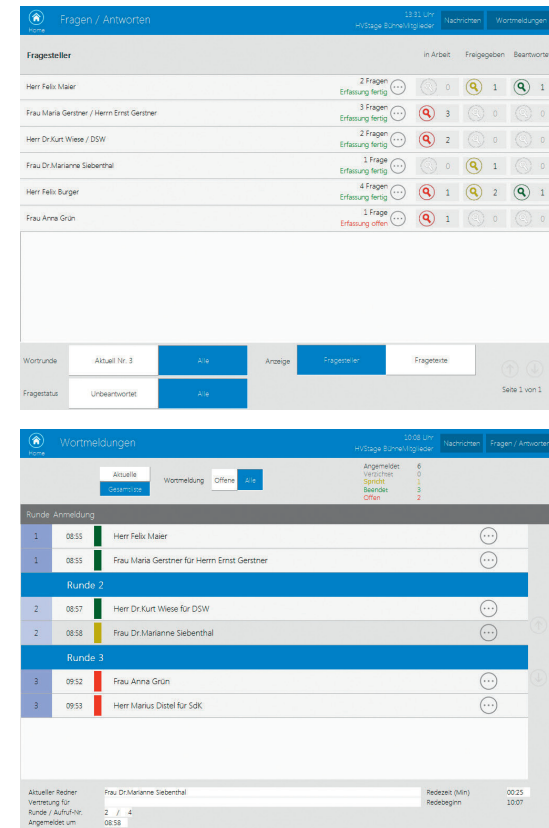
Home

Fragen / Antworten

13:31 Uhr
HVStage Bühne/Mitglieder

Nachrichten

Wortmeldungen

| Fragesteller | | in Arbeit | Freigegeben | Beantworte |
|---|---|---|---|---|
| Herr Felix Maier | 2 Fragen Erfassung fertig | 0 | 1 | 1 |
| Frau Maria Gerstner / Herrn Ernst Gerstner | 3 Fragen Erfassung fertig | 3 | 0 | 0 |
| Herr Dr.Kurt Wiese / DSW | 2 Fragen Erfassung fertig | 2 | 0 | 0 |
| Frau Dr.Marianne Siebenthal | 1 Frage Erfassung fertig | 0 | 1 | 0 |
| Herr Felix Burger | 4 Fragen Erfassung fertig | 1 | 2 | 1 |
| Frau Anna Grün | 1 Frage Erfassung offen | 1 | 0 | 0 |

Wortrunde Aktuell Nr. 3 Alle

Anzeige Fragesteller Fragetexte

Fragestatus Unbeantwortet Alle

Seite 1 von 1

Home

Wortmeldungen

10:08 Uhr
HVStage Bühne/Mitglieder

Nachrichten

Fragen / Antworten

Aktuelle
Gesamtliste

Wortmeldung Offene Alle

Angemeldet 6
Verzichtet 0
Spricht 1
Beendet 3
Offen 2

Runde Anmeldung

| | | |
|---|---|---|
| 1 | 08:55 | Herr Felix Maier |
| 1 | 08:55 | Frau Maria Gerstner für Herrn Ernst Gerstner |

Runde 2

| | | |
|---|---|---|
| 2 | 08:57 | Herr Dr.Kurt Wiese für DSW |
| 2 | 08:58 | Frau Dr.Marianne Siebenthal |

Runde 3

| | | |
|---|---|---|
| 3 | 09:52 | Frau Anna Grün |
| 3 | 09:53 | Herr Marius Distel für SdK |

Aktueller Redner Frau Dr.Marianne Siebenthal
Vertretung für
Runde / Aufruf-Nr. 2 / 4
Angemeldet um 08:58

Redezeit (Min) 00:25
Redebeginn 10:07